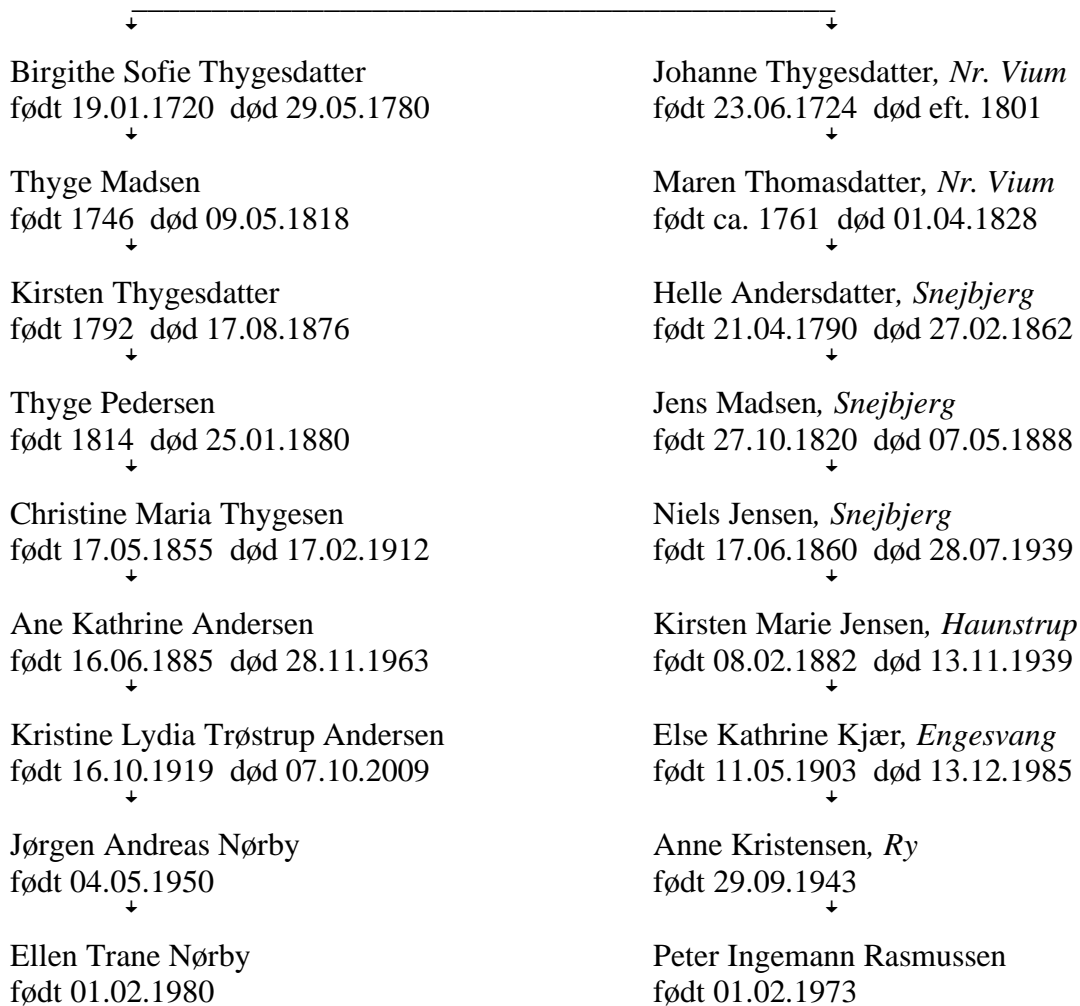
Birgithe Sofie Thygesdatter
født 19.01.1720 død 29.05.1780

Thyge Madsen
født 1746 død 09.05.1818

Kirsten Thygesdatter
født 1792 død 17.08.1876

Thyge Pedersen
født 1814 død 25.01.1880

Christine Maria Thygesen
født 17.05.1855 død 17.02.1912

Ane Kathrine Andersen
født 16.06.1885 død 28.11.1963

Kristine Lydia Trøstrup Andersen
født 16.10.1919 død 07.10.2009

Jørgen Andreas Nørby
født 04.05.1950

Ellen Trane Nørby
født 01.02.1980

Johanne Thygesdatter, *Nr. Vium*
født 23.06.1724 død eft. 1801

Maren Thomasdatter, *Nr. Vium*
født ca. 1761 død 01.04.1828

Helle Andersdatter, *Snejbjerg*
født 21.04.1790 død 27.02.1862

Jens Madsen, *Snejbjerg*
født 27.10.1820 død 07.05.1888

Niels Jensen, *Snejbjerg*
født 17.06.1860 død 28.07.1939

Kirsten Marie Jensen, *Haunstrup*
født 08.02.1882 død 13.11.1939

Else Kathrine Kjær, *Engesvang*
født 11.05.1903 død 13.12.1985

Anne Kristensen, *Ry*
født 29.09.1943

Peter Ingemann Rasmussen
født 01.02.1973